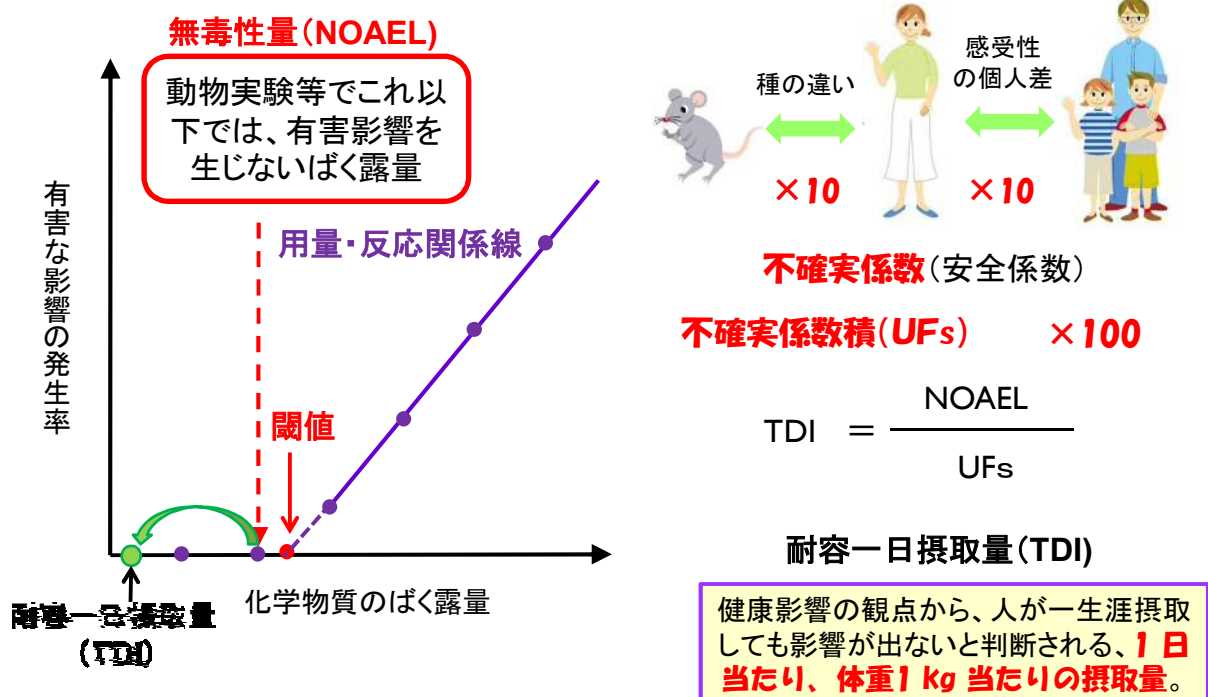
無毒性量(NOAEL)

動物実験等でこれ以下では、有害影響を生じないばく露量

有害な影響の発生率

用量・反応関係線

閾値

耐容一日摂取量
(TDI)

化学物質のばく露量

種の違い

感受性の個人差

×10

×10

不確実係数(安全係数)

不確実係数積(UFs) ×100

TDI $= \frac{\text{NOAEL}}{\text{UFs}}$

耐容一日摂取量(TDI)

健康影響の観点から、人が一生涯摂取しても影響が出ないと判断される、1日当たり、体重1 kg当たりの摂取量。